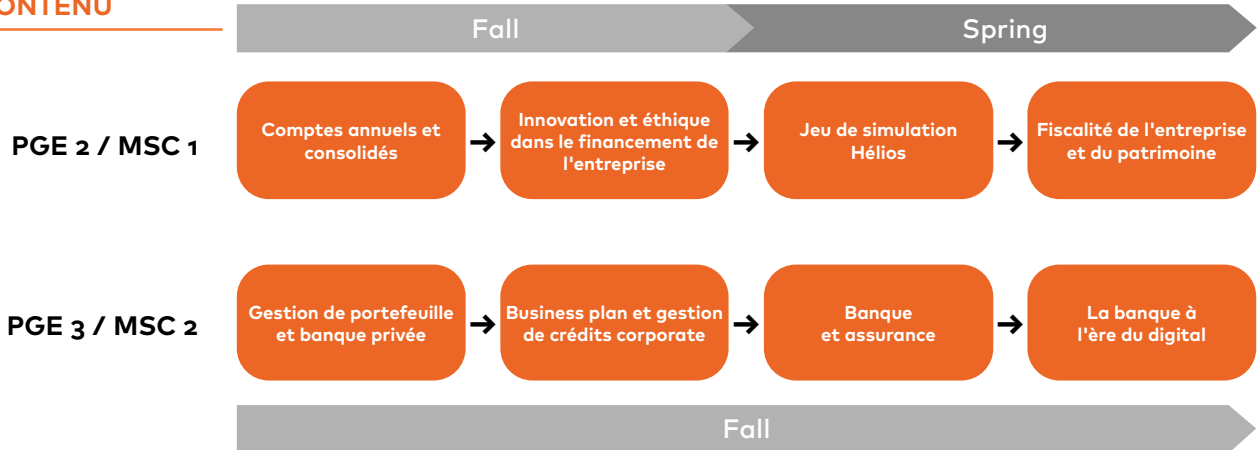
ONTENU

Fall

Spring

PGE 2 / MSC 1

Comptes annuels et consolidés

Innovation et éthique dans le financement de l'entreprise

Jeu de simulation Hélios

Fiscalité de l'entreprise et du patrimoine

PGE 3 / MSC 2

Gestion de portefeuille et banque privée

Business plan et gestion de crédits corporate

Banque et assurance

La banque à l'ère du digital

Fall